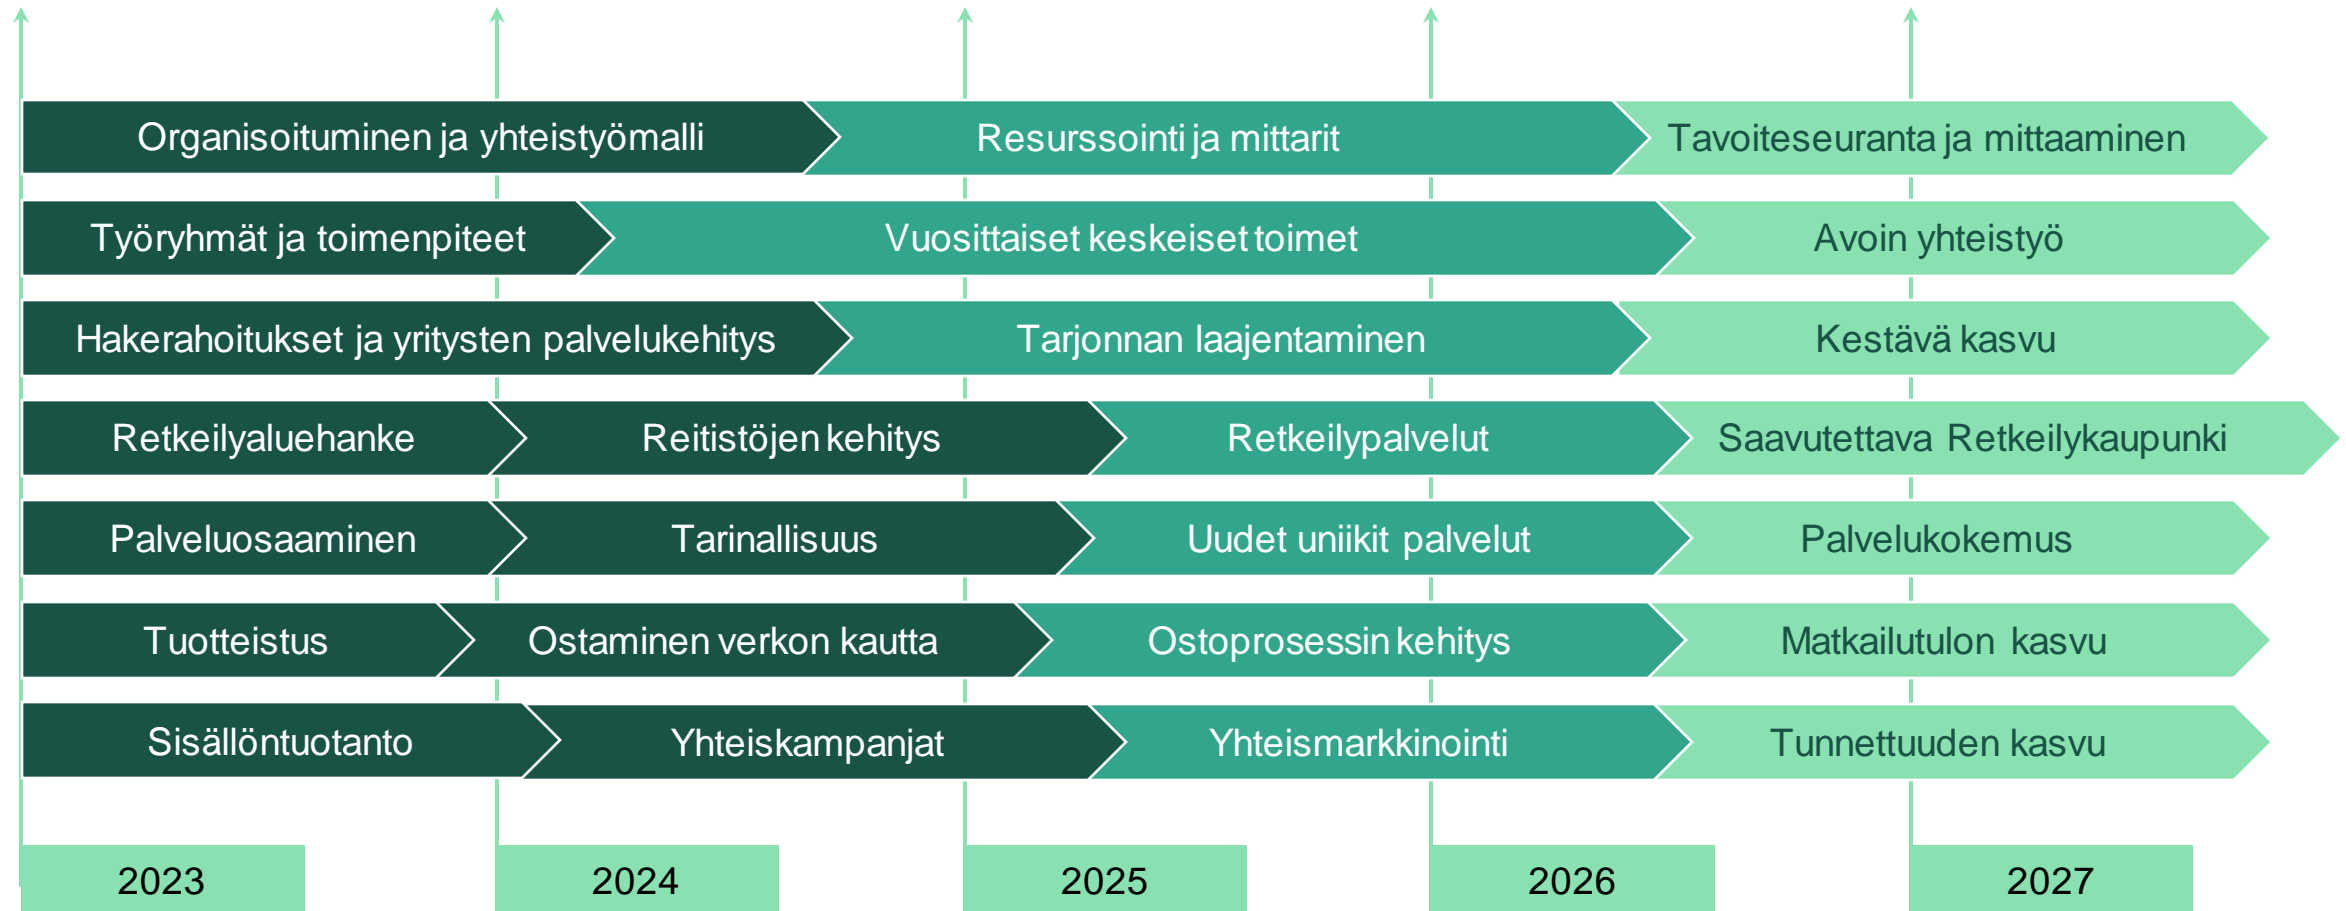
Organisoituminen ja yhteistyömalli
Resurssointi ja mittarit
Tavoiteseuranta ja mittaaminen

Työryhmät ja toimenpiteet
Vuosittaiset keskeiset toimet
Avoin yhteistyö

Hakerahoitukset ja yritysten palvelukehitys
Tarjonnan laajentaminen
Kestävä kasvu

Retkeilyaluehanke
Reitistöjen kehitys
Retkeilypalvelut
Saavutettava Retkeilykaupunki

Palveluosaaminen
Tarinallisuus
Uudet uniikit palvelut
Palvelukokemus

Tuotteistus
Ostaminen verkon kautta
Ostoprosessin kehitys
Matkailutulon kasvu

Sisällöntuotanto
Yhteiskampanjat
Yhteismarkkinointi
Tunnettuuden kasvu

2023
2024
2025
2026
2027